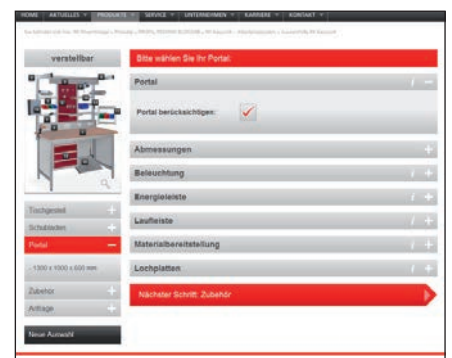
HOME | AKTUELLES | PRODUKTE | SERVICE | UNTERNEHMEN | KARRIERE | KONTAKT

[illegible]

verstellbar

Bitte wählen Sie Ihr Portal:

Portal

Portal berücksichtigen:

Abmessungen

Beleuchtung

Energieleiste

Laufleiste

Materialbereitstellung

Lochplatten

Nächster Schritt: Zubehör

Tischgestell

Schubladen

Portal

- 1300 x 1000 x 600 mm

Zubehör

Anfrage

Neue Auswahl